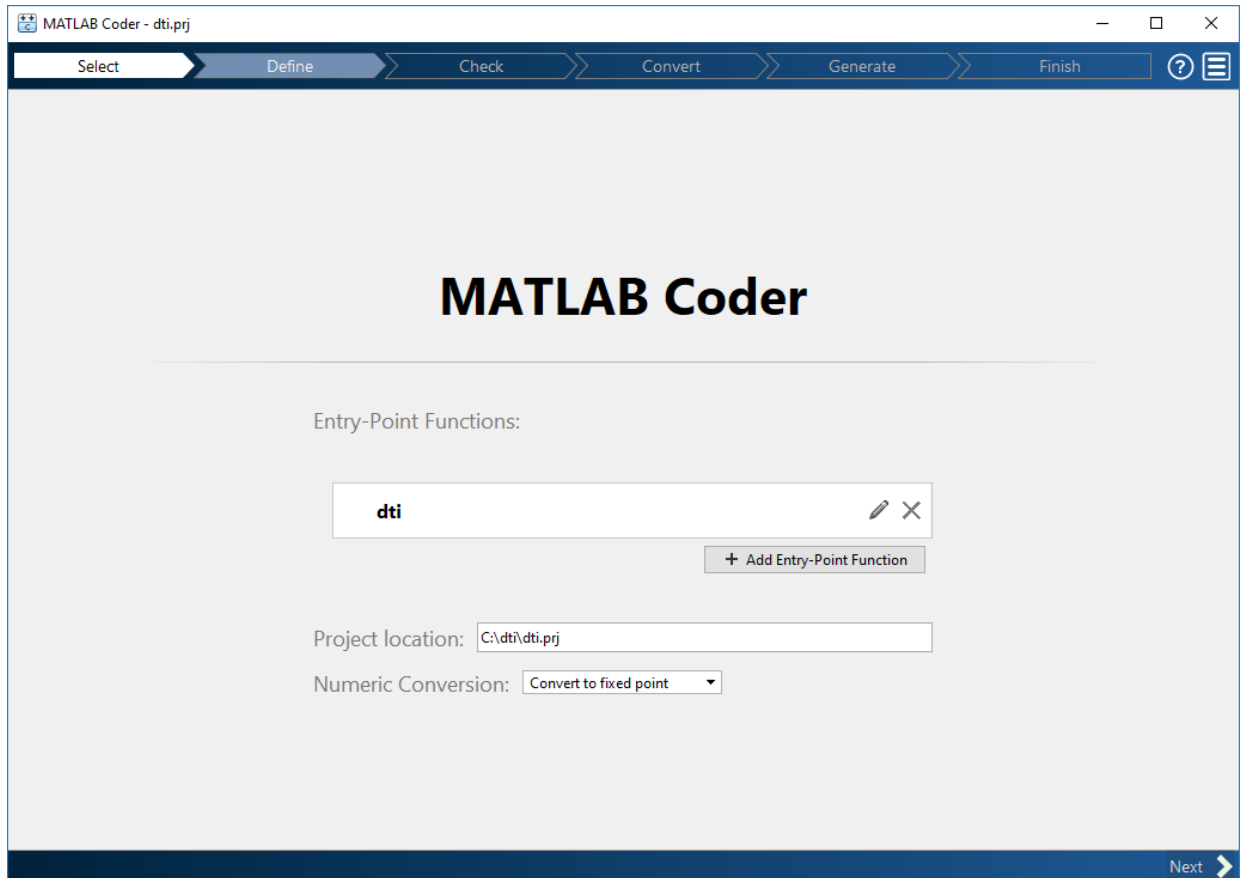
MATLAB Coder - dti.prj

Select
Define
Check
Convert
Generate
Finish

MATLAB Coder

Entry-Point Functions:

dti

+ Add Entry-Point Function

Project location: C:\dti\dti.prj

Numeric Conversion: Convert to fixed point

Next